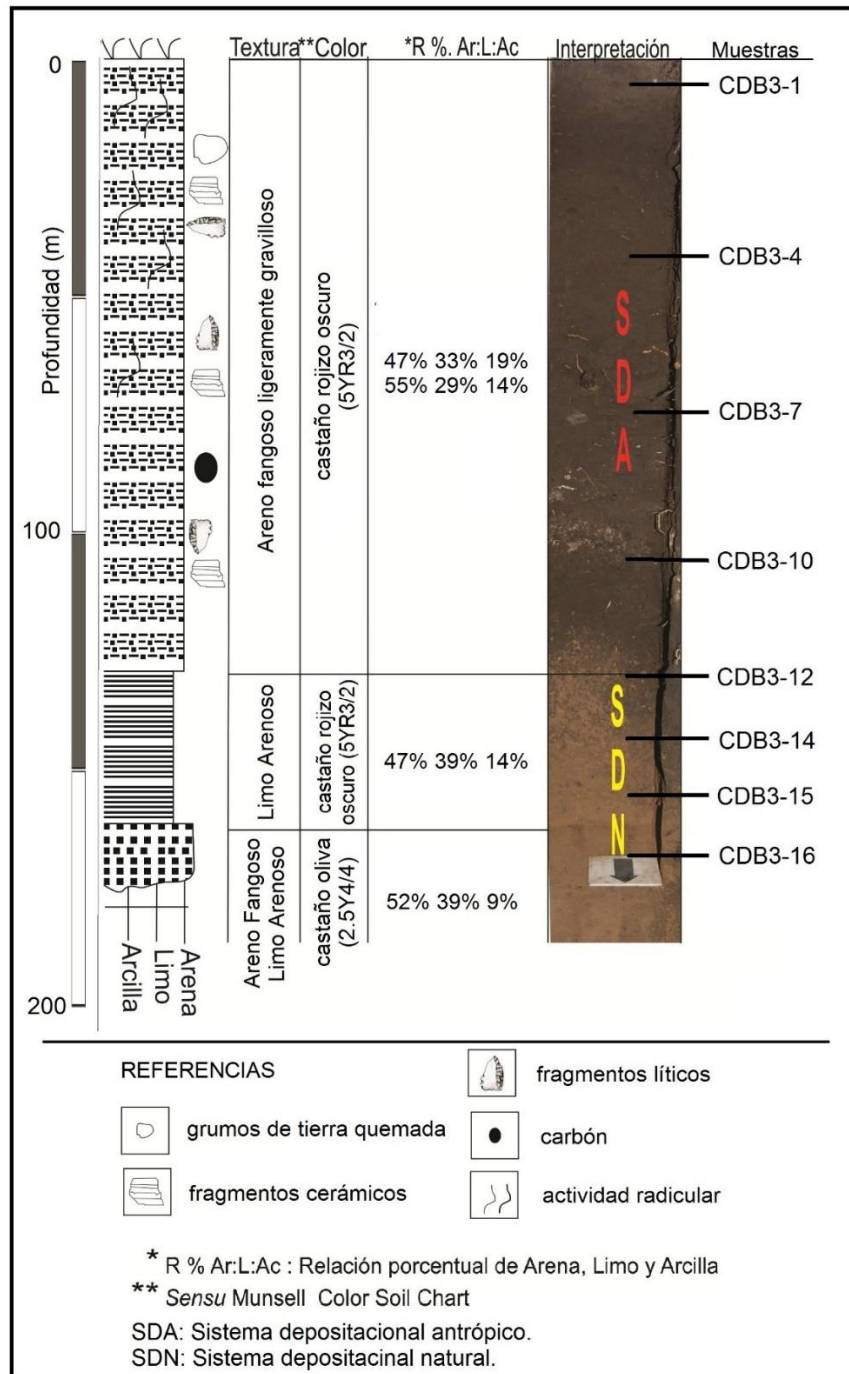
Textura**Color *R %. Ar:L:Ac Interpretación Muestras

0

100

200

Profundidad (m)

Areno fangoso ligeramente gravilloso

castaño rojizo oscuro (5YR3/2)

47% 33% 19%
55% 29% 14%

S
D
A

CDB3-1
CDB3-4
CDB3-7
CDB3-10
CDB3-12
CDB3-14
CDB3-15
CDB3-16

Limo Arenoso

castaño rojizo oscuro (5YR3/2)

47% 39% 14%

S
D
N

Areno Fangoso Limo Arenoso

castaño oliva (2.5Y4/4)

52% 39% 9%

Arcilla
Limo
Arena

REFERENCIAS

grumos de tierra quemada

fragmentos cerámicos

fragmentos líticos

carbón

actividad radicular

* R % Ar:L:Ac : Relación porcentual de Arena, Limo y Arcilla
** Sensu Munsell Color Soil Chart

SDA: Sistema depositacional antrópico.
SDN: Sistema depositacinal natural.